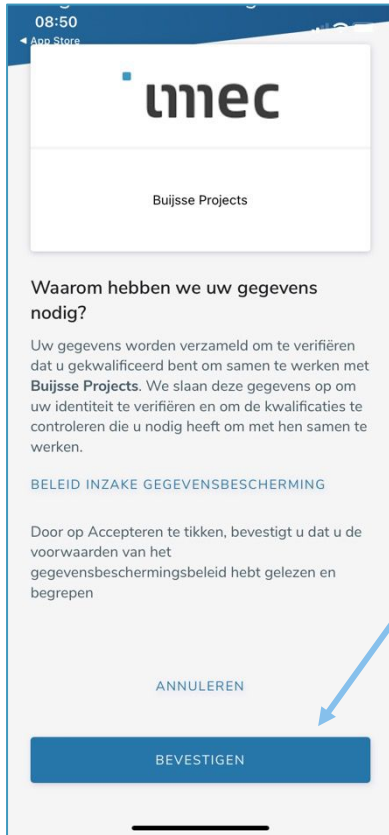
08:50
◂ App Store

imec

Buijsse Projects

Waarom hebben we uw gegevens nodig?

Uw gegevens worden verzameld om te verifiëren dat u gekwalificeerd bent om samen te werken met **Buijsse Projects**. We slaan deze gegevens op om uw identiteit te verifiëren en om de kwalificaties te controleren die u nodig heeft om met hen samen te werken.

BELEID INZAKE GEGEVENSBESCHERMING

Door op Accepteren te tikken, bevestigt u dat u de voorwaarden van het gegevensbeschermingsbeleid hebt gelezen en begrepen

ANNULEREN

BEVESTIGEN